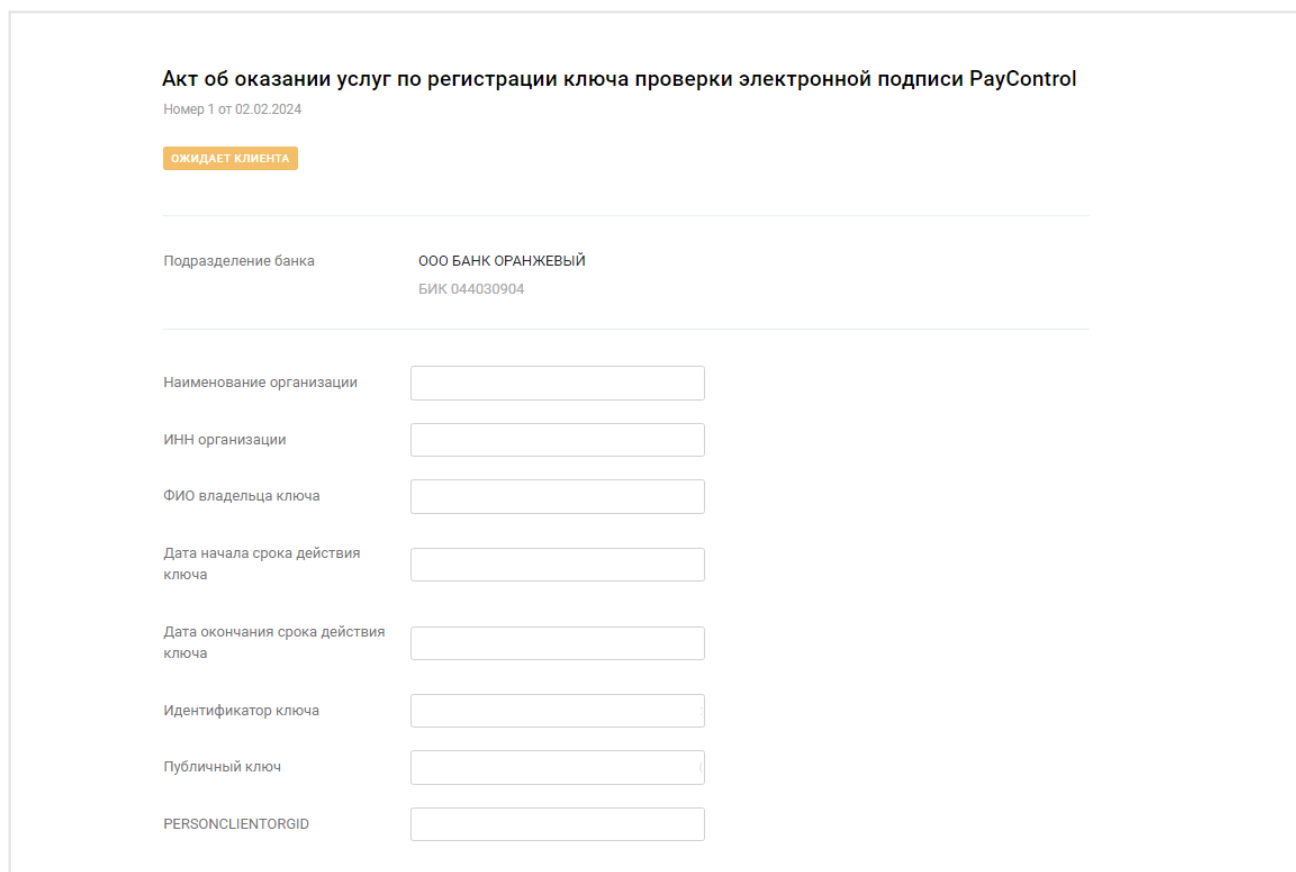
Акт об оказании услуг по регистрации ключа проверки электронной подписи PayControl
Номер 1 от 02.02.2024

ОЖИДАЕТ КЛИЕНТА

Подразделение банка
ООО БАНК ОРАНЖЕВЫЙ
БИК 044030904

Наименование организации

ИНН организации

ФИО владельца ключа

Дата начала срока действия ключа

Дата окончания срока действия ключа

Идентификатор ключа

Публичный ключ

PERSONCLIENTORGID